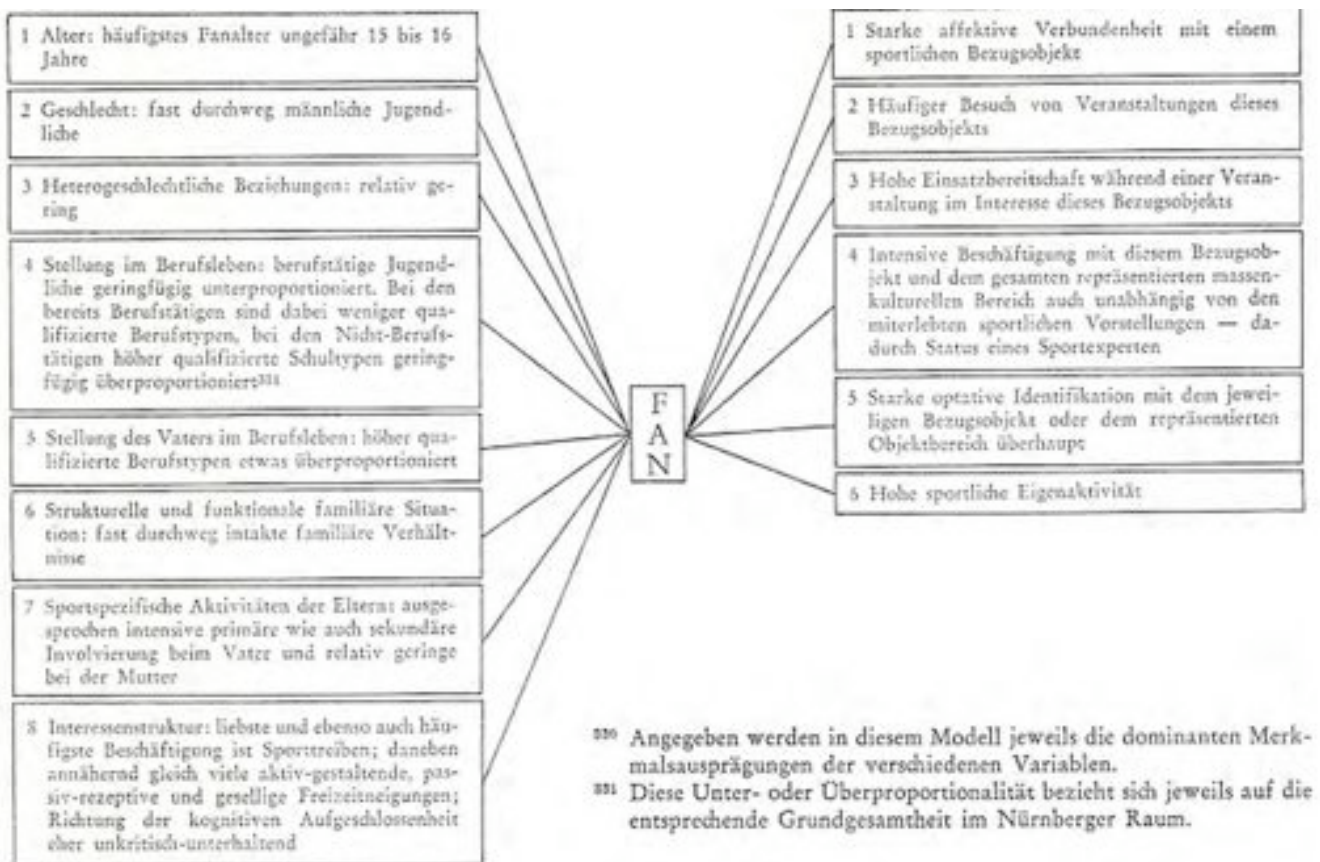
1 Alter: häufigstes Fanalter ungefähr 15 bis 16 Jahre

2 Geschlecht: fast durchweg männliche Jugendliche

3 Heterogeschlechtliche Beziehungen: relativ gering

4 Stellung im Berufsleben: berufstätige Jugendliche geringfügig unterproportioniert. Bei den bereits Berufstätigen sind dabei weniger qualifizierte Berufstypen, bei den Nicht-Berufstätigen höher qualifizierte Schultypen geringfügig überproportioniert$^{331}$

5 Stellung des Vaters im Berufsleben: höher qualifizierte Berufstypen etwas überproportioniert

6 Strukturelle und funktionale familiäre Situation: fast durchweg intakte familiäre Verhältnisse

7 Sportspezifische Aktivitäten der Eltern: ausgesprochen intensive primäre wie auch sekundäre Involvierung beim Vater und relativ geringe bei der Mutter

8 Interessenstruktur: liebste und ebenso auch häufigste Beschäftigung ist Sporttreiben; daneben annähernd gleich viele aktiv-gestaltende, passiv-rezeptive und gesellige Freizeitneigungen; Richtung der kognitiven Aufgeschlossenheit eher unkritisch-unterhaltend

F A N

1 Starke affektive Verbundenheit mit einem sportlichen Bezugsobjekt

2 Häufiger Besuch von Veranstaltungen dieses Bezugsobjekts

3 Hohe Einsatzbereitschaft während einer Veranstaltung im Interesse dieses Bezugsobjekts

4 Intensive Beschäftigung mit diesem Bezugsobjekt und dem gesamten repräsentierten massenkulturellen Bereich auch unabhängig von den miterlebten sportlichen Vorstellungen — dadurch Status eines Sportexperten

5 Starke optative Identifikation mit dem jeweiligen Bezugsobjekt oder dem repräsentierten Objektbereich überhaupt

6 Hohe sportliche Eigenaktivität

$^{330}$ Angegeben werden in diesem Modell jeweils die dominanten Merkmalsausprägungen der verschiedenen Variablen.
$^{331}$ Diese Unter- oder Überproportionalität bezieht sich jeweils auf die entsprechende Grundgesamtheit im Nürnberger Raum.